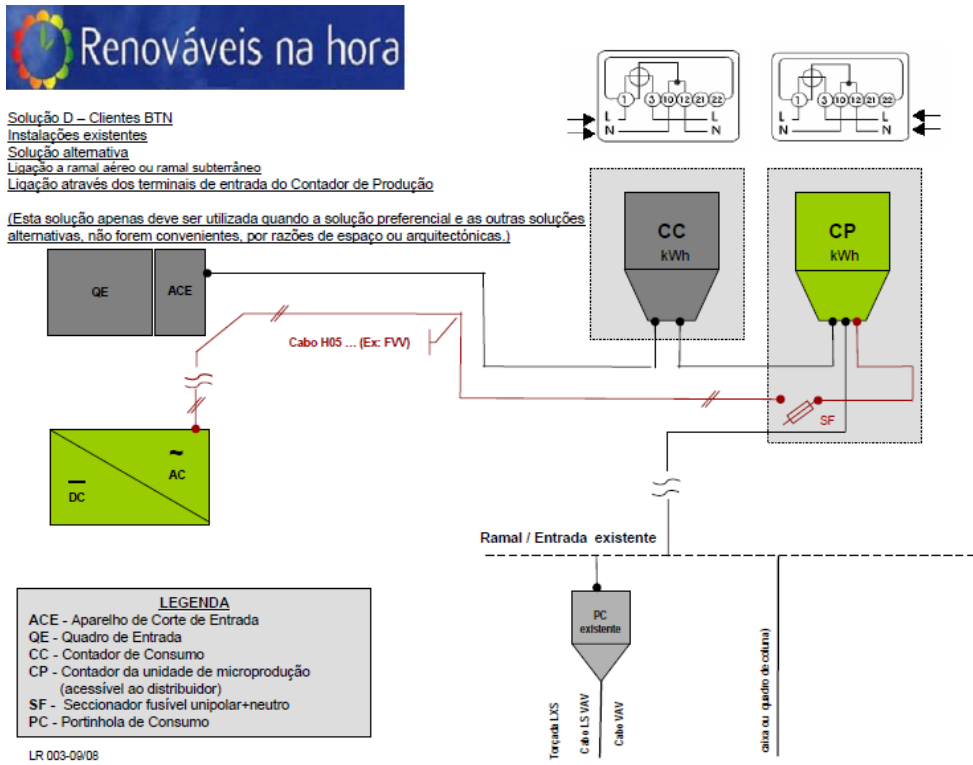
Renováveis na hora

Solução D – Clientes BTN
Instalações existentes
Solução alternativa
Ligação a ramal aéreo ou ramal subterrâneo
Ligação através dos terminais de entrada do Contador de Produção

(Esta solução apenas deve ser utilizada quando a solução preferencial e as outras soluções alternativas, não forem convenientes, por razões de espaço ou arquitectónicas.)

1 3 10 12 21 22
L N L N

1 3 10 12 21 22
L N L N

CC
kWh

CP
kWh

QE

ACE

Cabo H05 ... (Ex: FVV)

SF

~
AC
DC

Ramal / Entrada existente

PC
existente

Torçada LXS
Cabo LS VAV
Cabo VAV
caixa ou quadro de coluna

LEGENDA
ACE - Aparelho de Corte de Entrada
QE - Quadro de Entrada
CC - Contador de Consumo
CP - Contador da unidade de microprodução (acessível ao distribuidor)
SF - Seccionador fusível unipolar+neutro
PC - Portinhola de Consumo

LR 003-09/08